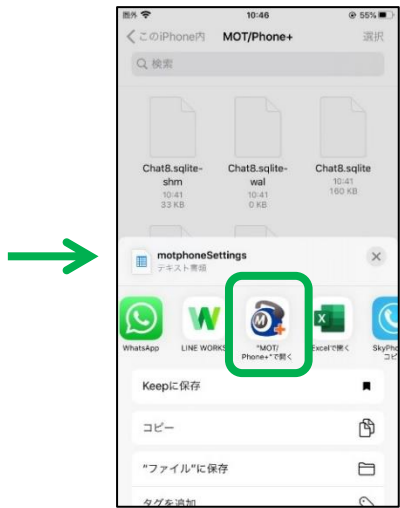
圏外
10:46
55%
このiPhone内
MOT/Phone+
選択
検索

Chat8.sqlite-shm
10:41
33 KB

Chat8.sqlite-wal
10:41
0 KB

Chat8.sqlite
10:41
160 KB

motphoneSettings
テキスト書類

WhatsApp
LINE WORKS
"MOT/Phone+"で開く
Excelで開く
SkyPho
コピ

Keepに保存
コピー
"ファイル"に保存
タグを追加